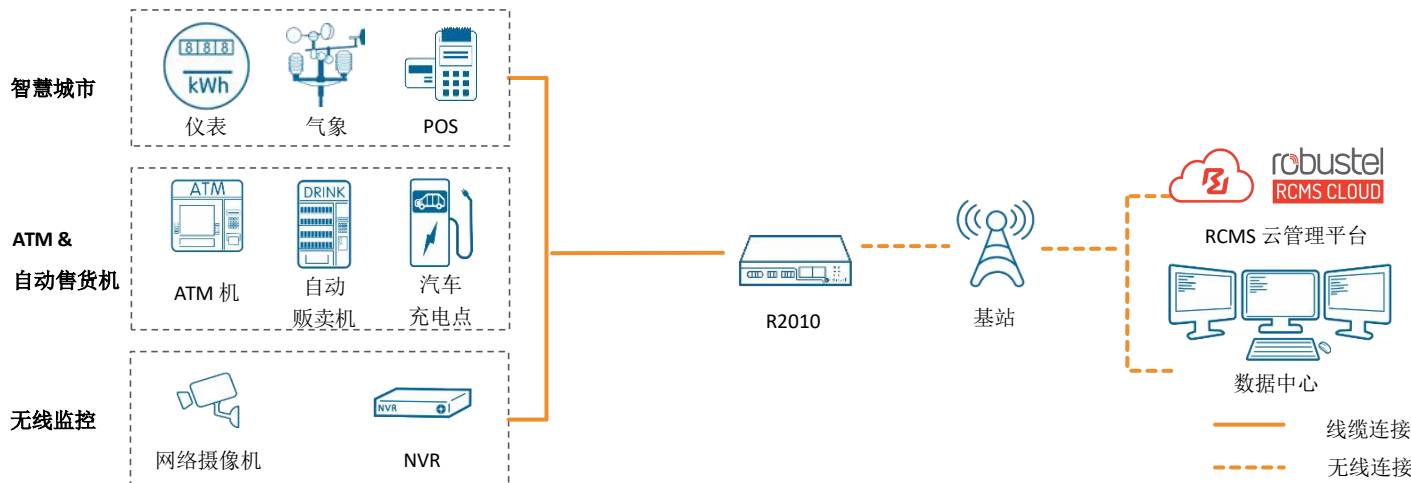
智慧城市

888
kWh
仪表

气象

POS

ATM &
自动售货机

ATM
ATM 机

DRINK
自动
贩卖机

汽车
充电点

无线监控

网络摄像机

NVR
NVR

R2010

基站

robustel
RCMS CLOUD
RCMS 云管理平台

数据中心

线缆连接

无线连接